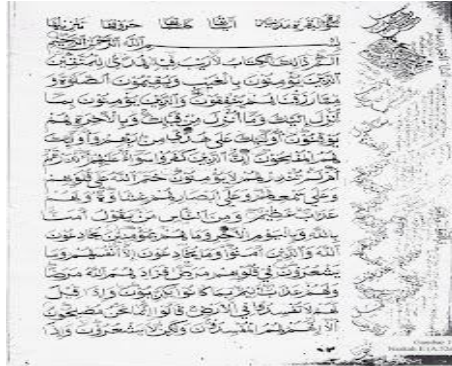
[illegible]

بسم الله الرحمن الرحيم

الم ذلك الكتاب لا ريب فيه هدى للمتقين الذين يؤمنون بالغيب ويقيمون الصلوة ومما رزقناهم ينفقون والذين يؤمنون بما انزل اليك وما انزل من قبلك وبالاخرة هم يوقنون اولئك على هدى من ربهم واولئك هم المفلحون ان الذين كفروا سواء عليهم ءانذرتهم ام لم تنذرهم لا يؤمنون ختم الله على قلوبهم وعلى سمعهم وعلى ابصارهم غشاوة ولهم عذاب عظيم ومن الناس من يقول امنا بالله وباليوم الاخر وما هم بمؤمنين يخادعون الله والذين امنوا وما يخادعون الا انفسهم وما يشعرون في قلوبهم مرض فزادهم الله مرضا ولهم عذاب اليم بما كانوا يكذبون واذا قيل لهم لا تفسدوا في الارض قالوا انما نحن مصلحون الا انهم هم المفسدون ولكن لا يشعرون واذا

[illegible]